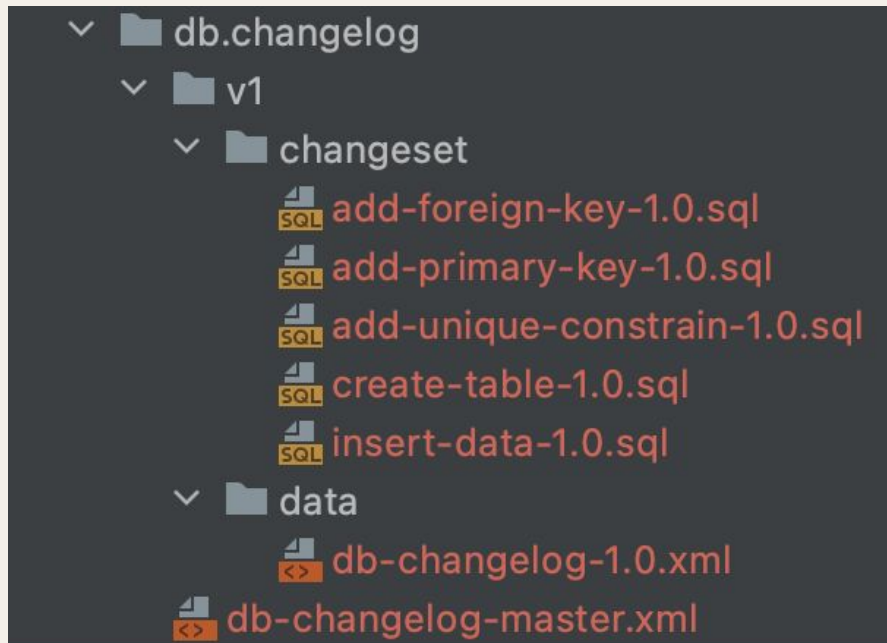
db.changelog
v1
changeset
SQL add-foreign-key-1.0.sql
SQL add-primary-key-1.0.sql
SQL add-unique-constrain-1.0.sql
SQL create-table-1.0.sql
SQL insert-data-1.0.sql
data
<> db-changelog-1.0.xml
<> db-changelog-master.xml